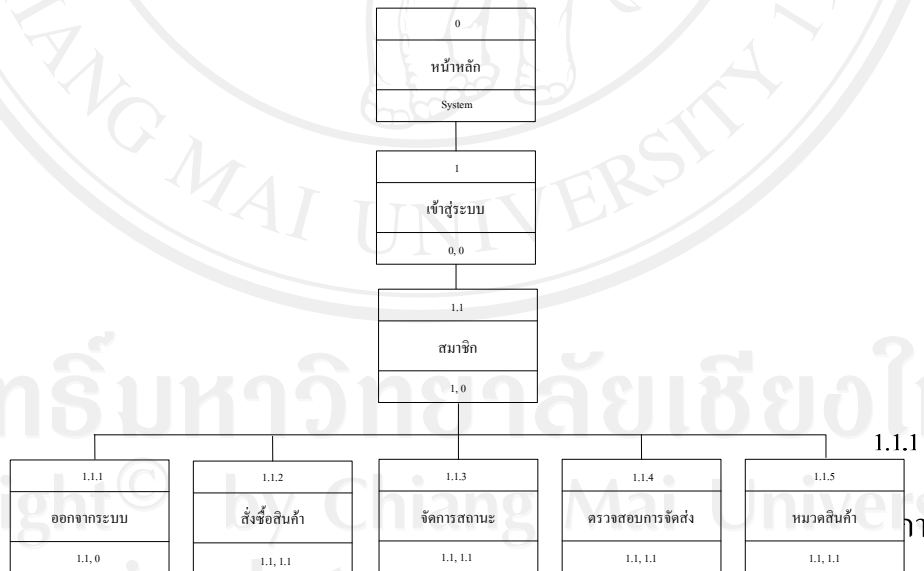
0
หน้าหลัก
System

1
เข้าสู่ระบบ
0, 0

1.1
สมาชิก
1, 0

1.1.1
ออกจากระบบ
1.1, 0

1.1.2
สั่งซื้อสินค้า
1.1, 1.1

1.1.3
จัดการสถานะ
1.1, 1.1

1.1.4
ตรวจสอบการจัดส่ง
1.1, 1.1

1.1.5
หมวดสินค้า
1.1, 1.1

1.1.1

า

ลิขสิทธิ์มหาวิทยาลัยเชียงใหม่
Copyright© by Chiang Mai University
CHIANG MAI UNIVERSITY